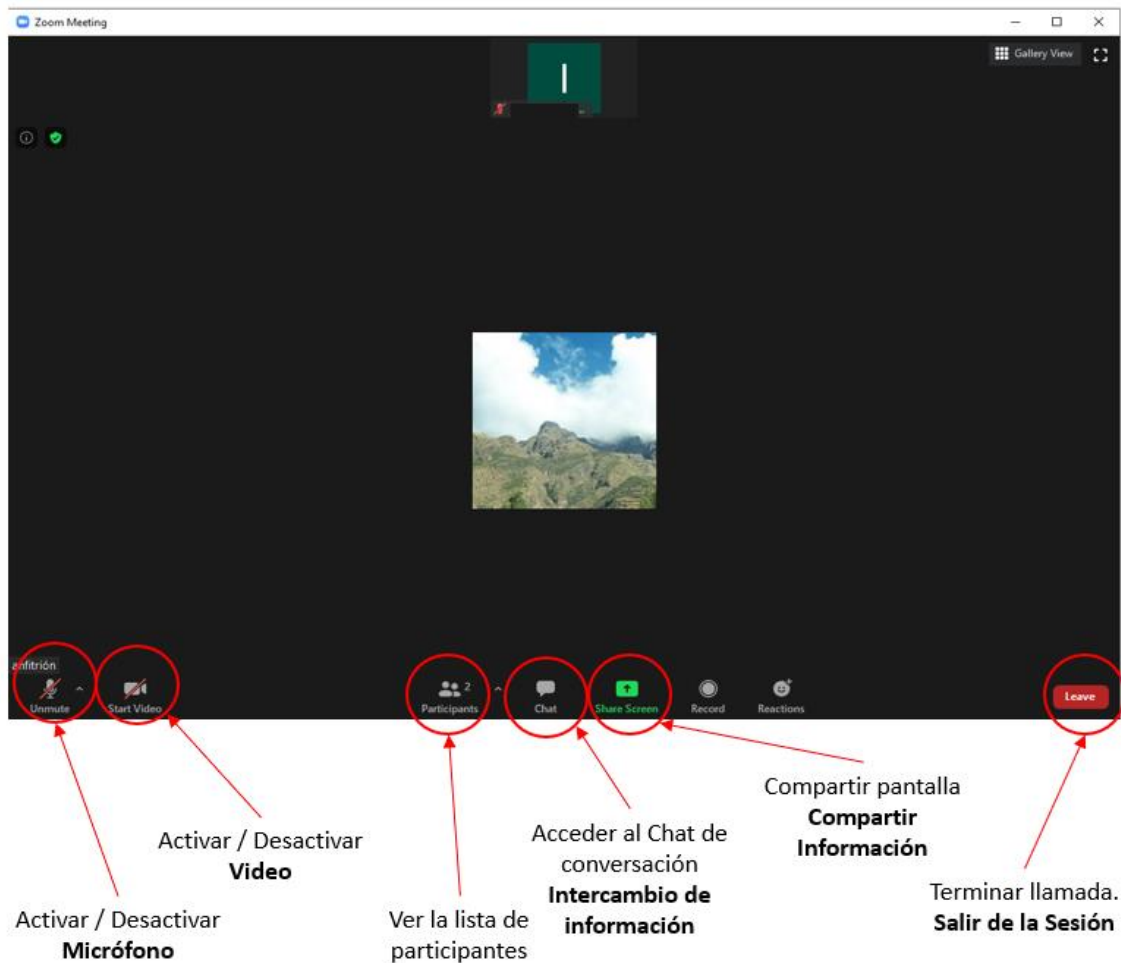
Zoom Meeting

Gallery View

I

anfitrión

Unmute

Start Video

Participants 2

Chat

Share Screen

Record

Reactions

Leave

Compartir pantalla
**Compartir Información**

Activar / Desactivar
**Video**

Acceder al Chat de conversación
**Intercambio de información**

Terminar llamada.
**Salir de la Sesión**

Activar / Desactivar
**Micrófono**

Ver la lista de participantes